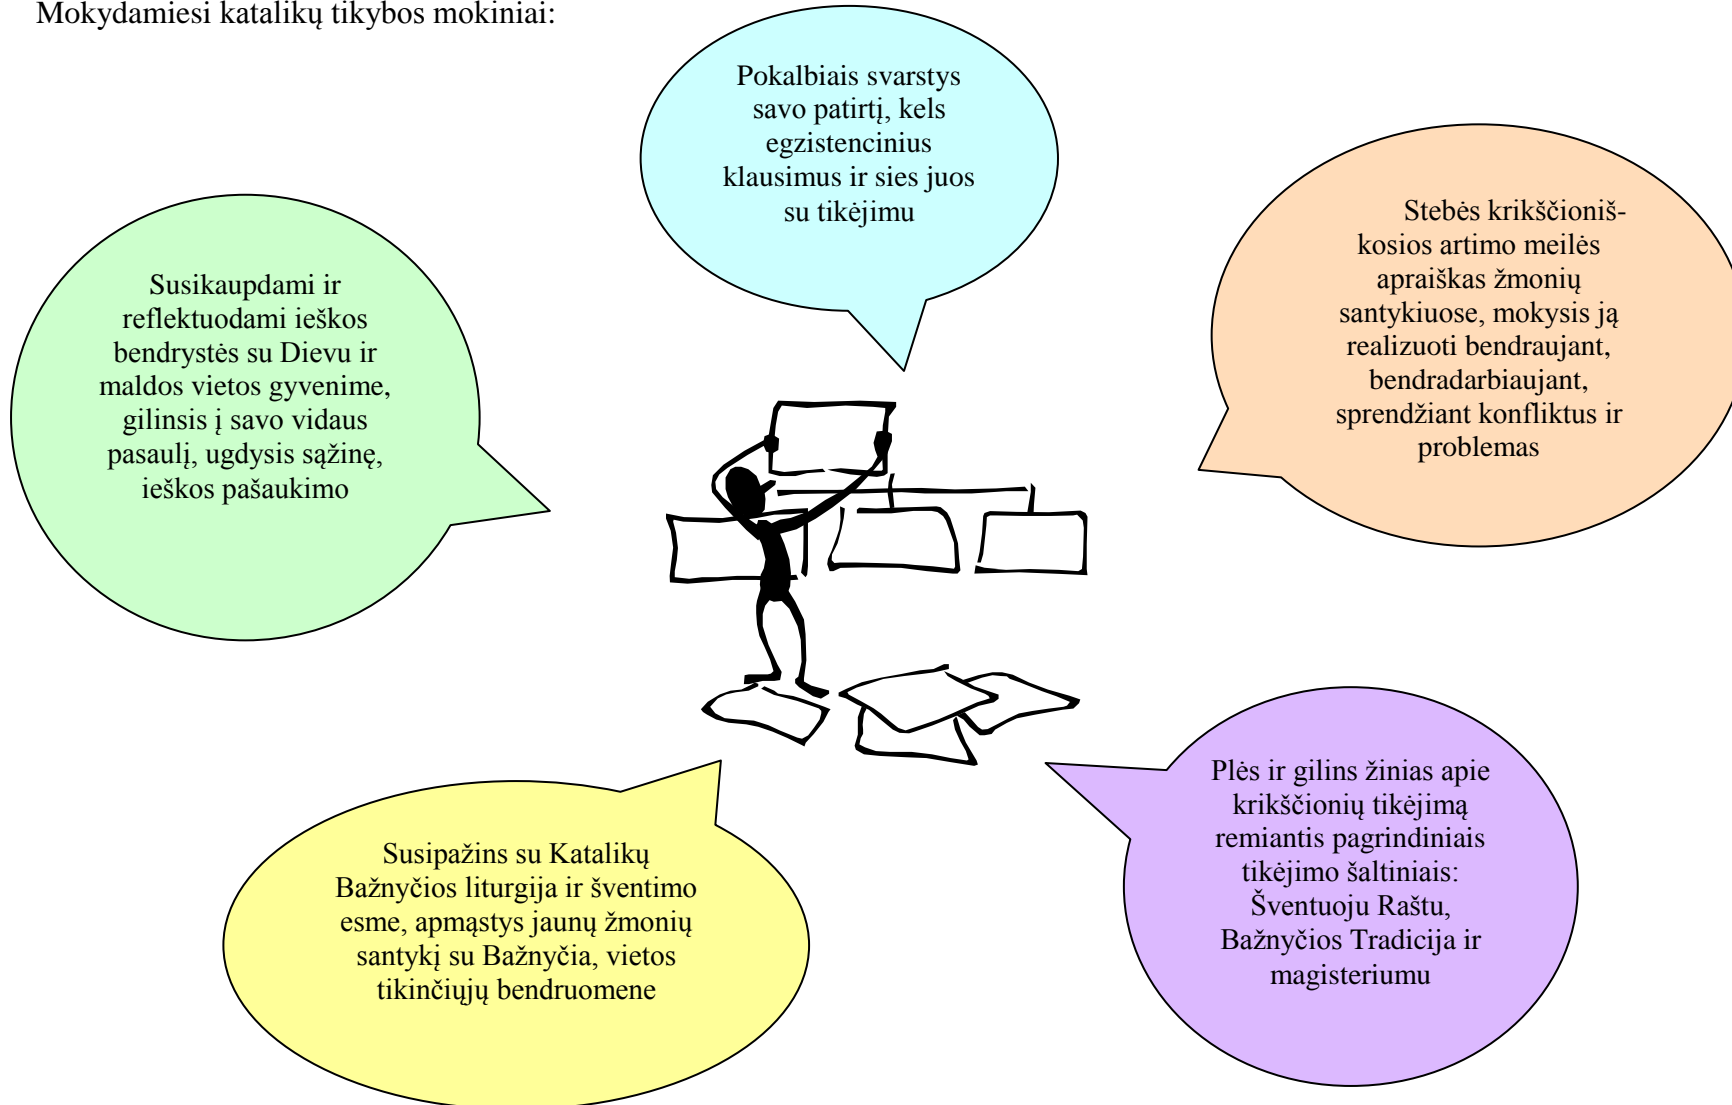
Mokydamiesi katalikų tikybos mokiniai:

Pokalbiais svarstys savo patirtį, kels egzistencinius klausimus ir sies juos su tikėjimu

Susikaupdami ir reflektuodami ieškos bendrystės su Dievu ir maldos vietos gyvenime, gilinsis į savo vidaus pasaulį, ugdysis sąžinę, ieškos pašaukimo

Stebės krikščioniškosios artimo meilės apraiškas žmonių santykiuose, mokysis ją realizuoti bendraujant, bendradarbiaujant, sprendžiant konfliktus ir problemas

Susipažins su Katalikų Bažnyčios liturgija ir šventimo esme, apmąstys jaunų žmonių santykį su Bažnyčia, vietos tikinčiųjų bendruomene

Plės ir gilins žinias apie krikščionių tikėjimą remiantis pagrindiniais tikėjimo šaltiniais: Šventuoju Raštu, Bažnyčios Tradicija ir magisteriumu